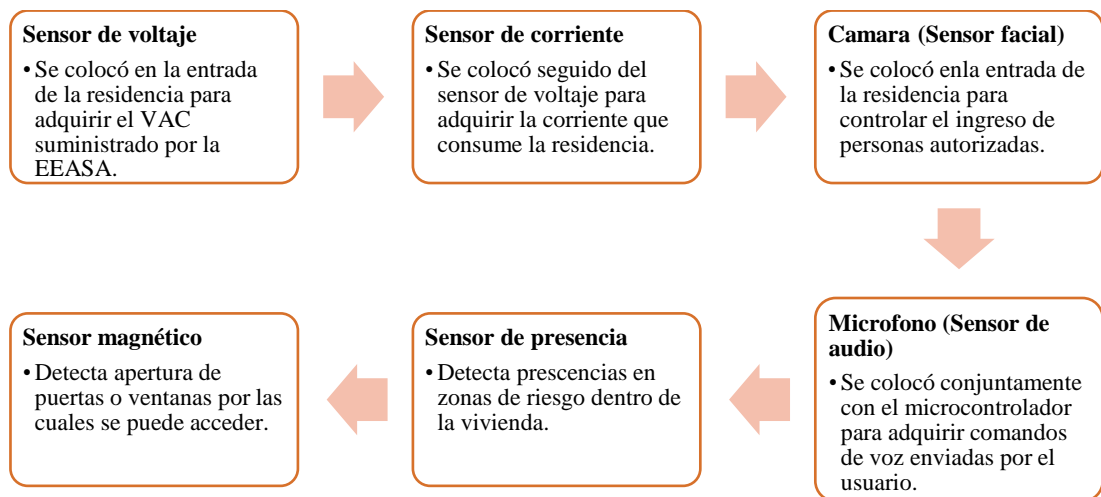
**Sensor de voltaje**
• Se colocó en la entrada de la residencia para adquirir el VAC suministrado por la EEASA.

**Sensor de corriente**
• Se colocó seguido del sensor de voltaje para adquirir la corriente que consume la residencia.

**Camara (Sensor facial)**
• Se colocó enla entrada de la residencia para controlar el ingreso de personas autorizadas.

**Microfono (Sensor de audio)**
• Se colocó conjuntamente con el microcontrolador para adquirir comandos de voz enviadas por el usuario.

**Sensor de presencia**
• Detecta prescencias en zonas de riesgo dentro de la vivienda.

**Sensor magnético**
• Detecta apertura de puertas o ventanas por las cuales se puede acceder.